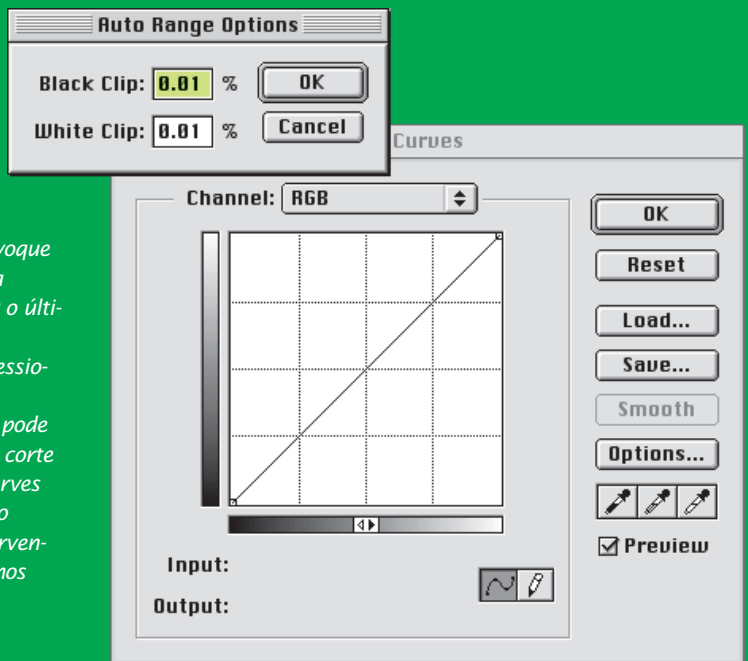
Auto Range Options

Black Clip: 0.01 %

White Clip: 0.01 %

OK

Cancel

Curves

voque
a
o últi-

essio-

pode
corte
rves
o
rven-
nos

Channel: RGB

OK

Reset

Load...

Save...

Smooth

Options...

Preview

Input:

Output: